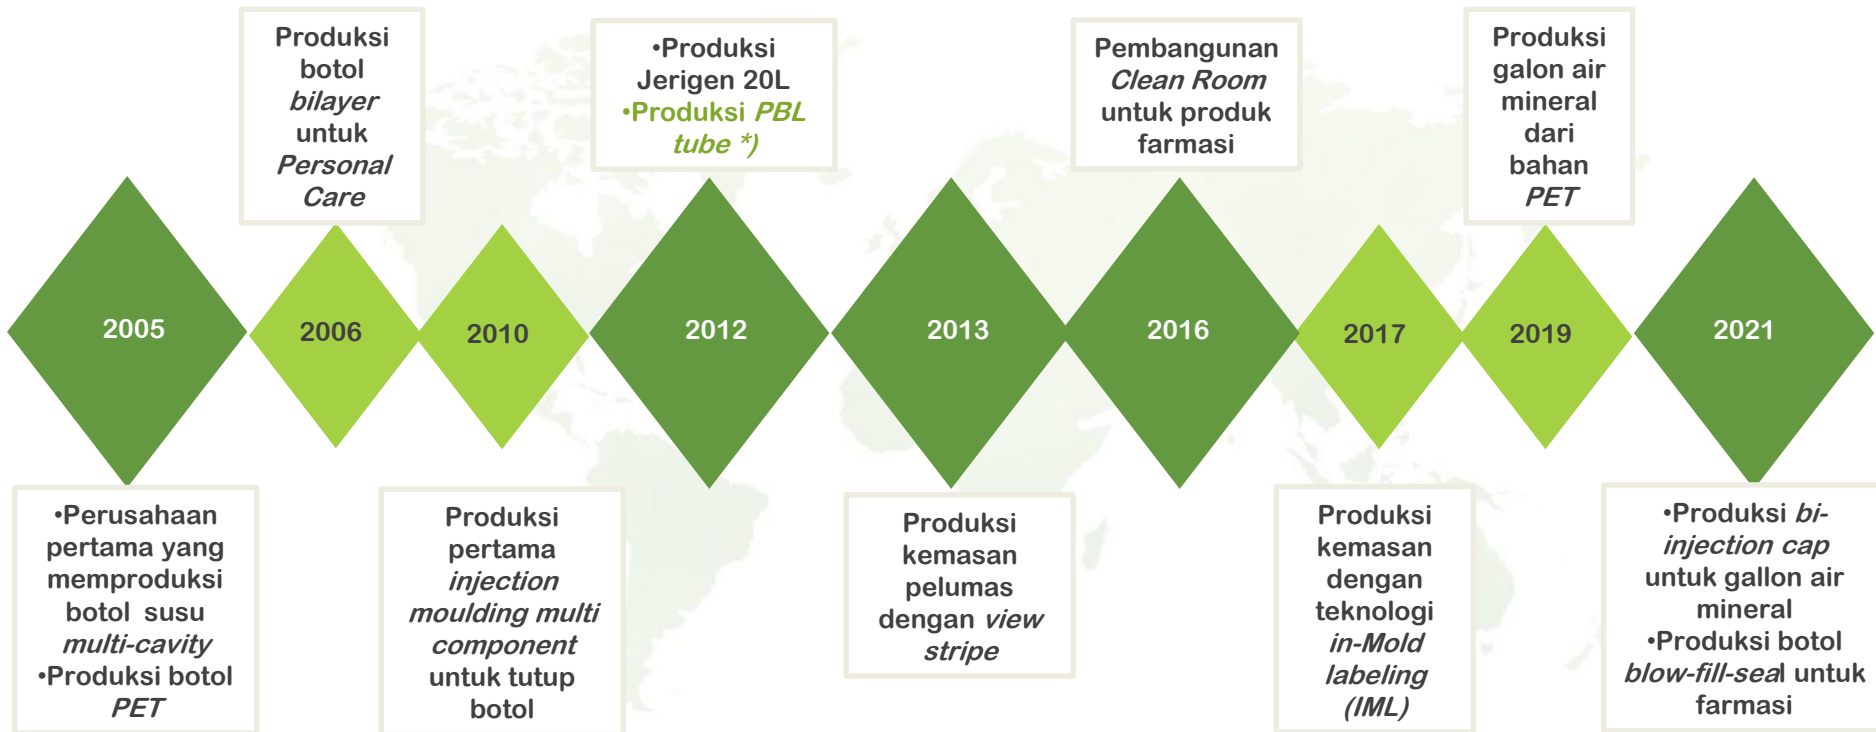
Produksi botol bilayer untuk Personal Care

•Produksi Jerigen 20L
•Produksi PBL tube *)

Pembangunan Clean Room untuk produk farmasi

Produksi galon air mineral dari bahan PET

2005

2006

2010

2012

2013

2016

2017

2019

2021

•Perusahaan pertama yang memproduksi botol susu multi-cavity
•Produksi botol PET

Produksi pertama injection moulding multi component untuk tutup botol

Produksi kemasan pelumas dengan view stripe

Produksi kemasan dengan teknologi in-Mold labeling (IML)

•Produksi bi-injection cap untuk gallon air mineral
•Produksi botol blow-fill-seal untuk farmasi